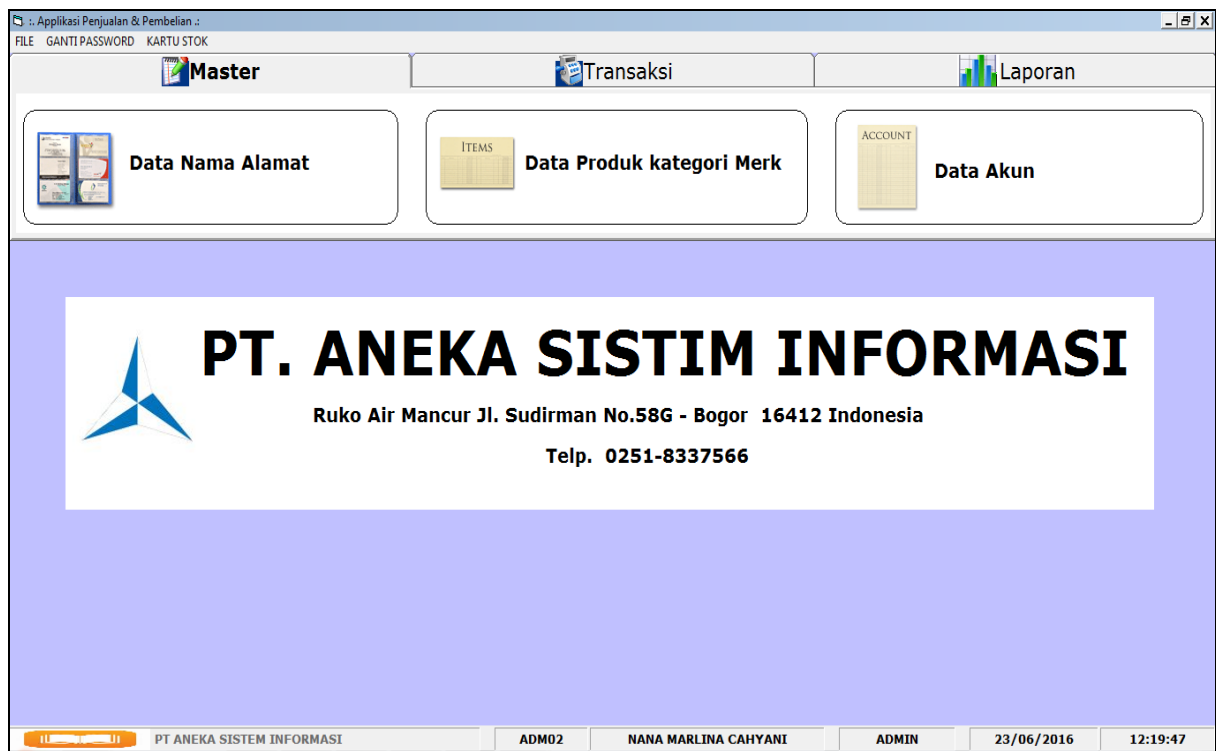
:. Applikasi Penjualan & Pembelian .:

FILE GANTI PASSWORD KARTU STOK

Master
Transaksi
Laporan

Data Nama Alamat

ITEMS
Data Produk kategori Merk

ACCOUNT
Data Akun

PT. ANEKA SISTIM INFORMASI

Ruko Air Mancur Jl. Sudirman No.58G - Bogor 16412 Indonesia

Telp. 0251-8337566

| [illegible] | PT ANEKA SISTEM INFORMASI | ADM02 | NANA MARLINA CAHYANI | ADMIN | 23/06/2016 | 12:19:47 |
|---|---|---|---|---|---|---|